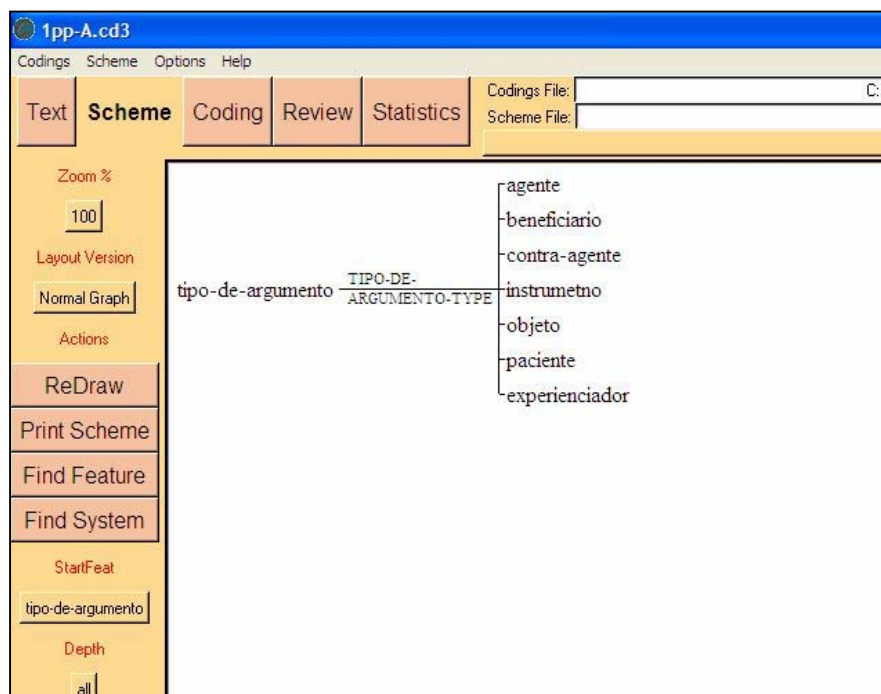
1pp-A.cd3

Codings Scheme Options Help

Text Scheme Coding Review Statistics

Codings File: C:
Scheme File:

Zoom %
100
Layout Version
Normal Graph
Actions
ReDraw
Print Scheme
Find Feature
Find System
StartFeat
tipo-de-argumento
Depth
all

tipo-de-argumento TIPO-DE-ARGUMENTO-TYPE
agente
beneficiario
contra-agente
instrumetno
objeto
paciente
experienciador